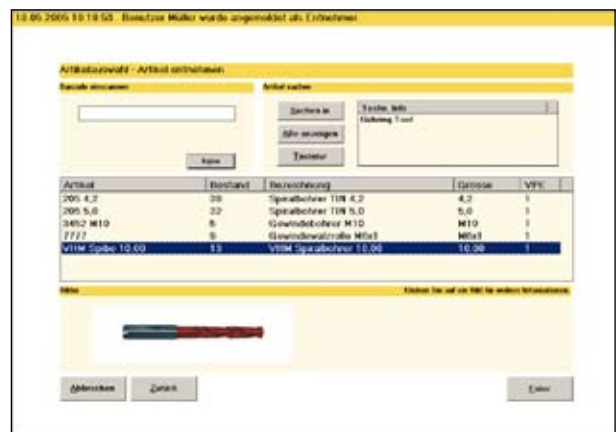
10.05.2005 10:10:58 Benutzer Müller wurde angemeldet als Entnehmer

Artikelauswahl - Artikel entnehmen

Barcode einscannen

Artikel suchen

Suchen in

Alle anzeigen

Tastatur

Taste, Info

Bohrung 1 mal

| Artikel | Bestand | Bezeichnung | Grösse | VPE |
|---|---|---|---|---|
| 205 4,2 | 39 | Spiralbohrer TIN 4,2 | 4,2 | 1 |
| 205 5,0 | 32 | Spiralbohrer TIN 5,0 | 5,0 | 1 |
| 3452 M10 | 5 | Gewindebohrer M10 | M10 | 1 |
| 77/7 | 9 | Gewindewalzrolle M6x1 | M6x1 | 1 |
| VHM Spibo 10.00 | 13 | VHM Spiralbohrer 10.00 | 10.00 | 1 |

Bilder

Klicken Sie auf ein Bild für weitere Informationen.

Abbrechen

Zurück

Weiter